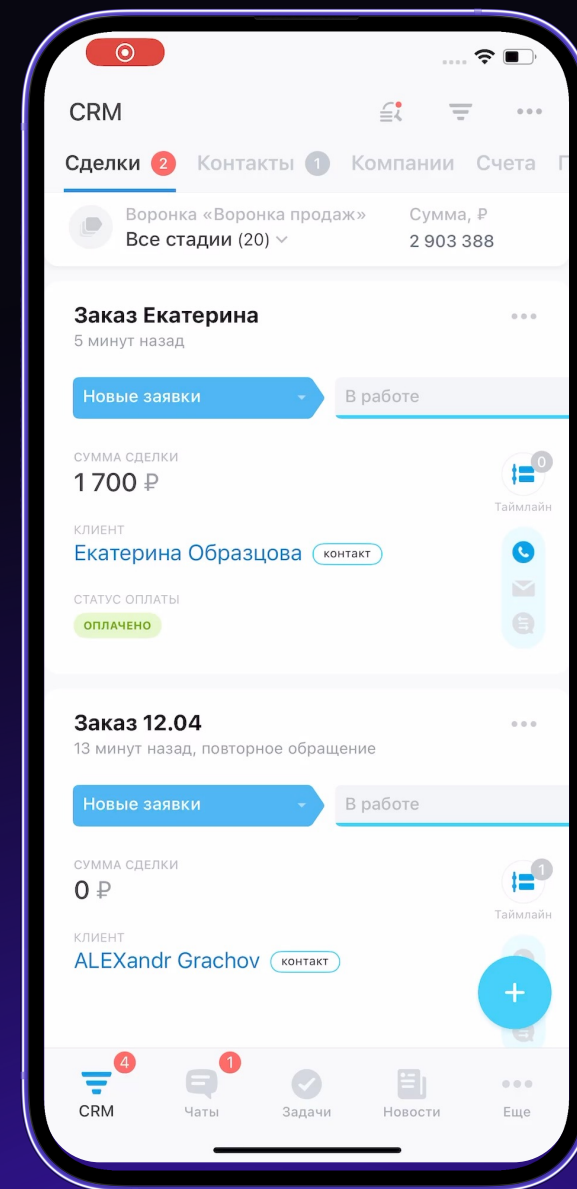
CRM

Сделки 2 Контакты 1 Компании Счета

Воронка «Воронка продаж»
Все стадии (20)

Сумма, ₽
2 903 388

Заказ Екатерина
5 минут назад

Новые заявки
В работе

СУММА СДЕЛКИ
1 700 ₽

0
Таймлайн

КЛИЕНТ
Екатерина Образцова КОНТАКТ

СТАТУС ОПЛАТЫ
ОПЛАЧЕНО

Заказ 12.04
13 минут назад, повторное обращение

Новые заявки
В работе

СУММА СДЕЛКИ
0 ₽

1
Таймлайн

КЛИЕНТ
ALEXandr Grachov КОНТАКТ

4 CRM
1 Чаты
Задачи
Новости
Еще